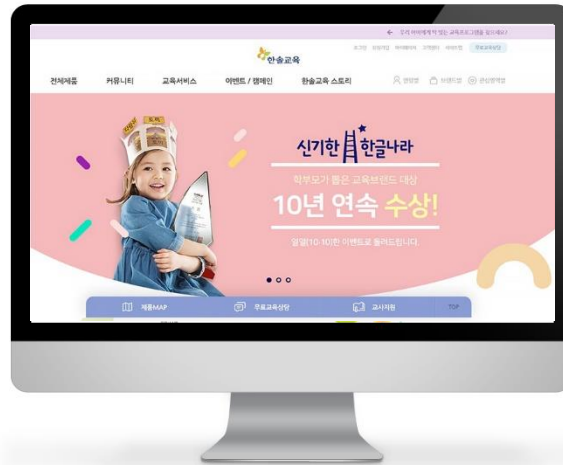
우리 아이에게 딱 맞는 교육프로그램을 찾아보세요!

한솔교육

로그인 회원가입 마이페이지 고객센터 사이트맵 무료교육상담

전체제품 커뮤니티 교육서비스 이벤트 / 캠페인 한솔교육 스토리

신기한 한글나라

학부모가 뽑은 교육브랜드 대상

10년 연속 수상!

열열(10·10)한 이벤트로 돌려드립니다.

제품MAP 무료교육상담 교사지원 TOP